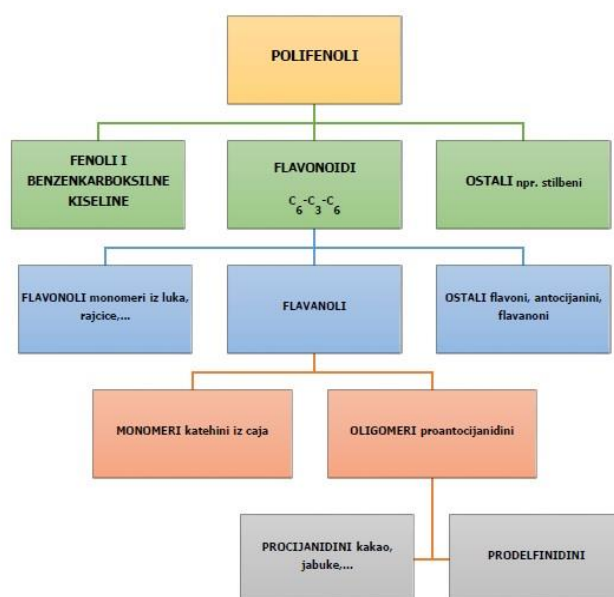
POLIFENOLI

FENOLI I BENZENKARBOKSILNE KISELINE

FLAVONOIDI
$C_6$-$C_3$-$C_6$

OSTALI npr. stilbeni

FLAVONOLI monomeri iz luka, rajcice,...

FLAVANOLI

OSTALI flavoni, antocijanini, flavanoni

MONOMERI katehini iz caja

OLIGOMERI proantocijanidini

PROCIJANIDINI kakao, jabuke,...

PRODELFINIDINI